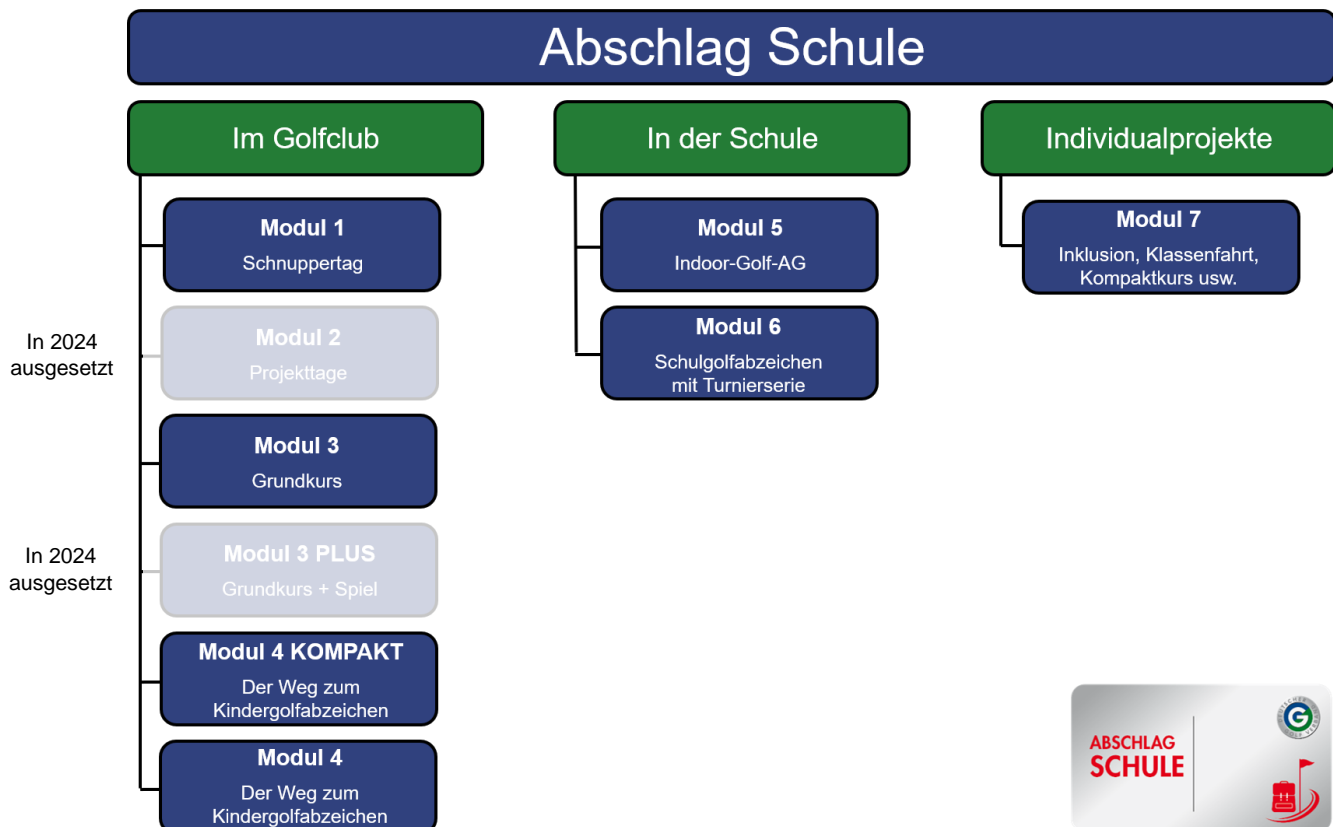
Abschlag Schule

Im Golfclub

Modul 1
Schnuppertag

In 2024 ausgesetzt

Modul 2
Projekttage

Modul 3
Grundkurs

In 2024 ausgesetzt

Modul 3 PLUS
Grundkurs + Spiel

Modul 4 KOMPAKT
Der Weg zum Kindergolfabzeichen

Modul 4
Der Weg zum Kindergolfabzeichen

In der Schule

Modul 5
Indoor-Golf-AG

Modul 6
Schulgolfabzeichen mit Turnierserie

Individualprojekte

Modul 7
Inklusion, Klassenfahrt, Kompaktkurs usw.

ABSCHLAG SCHULE